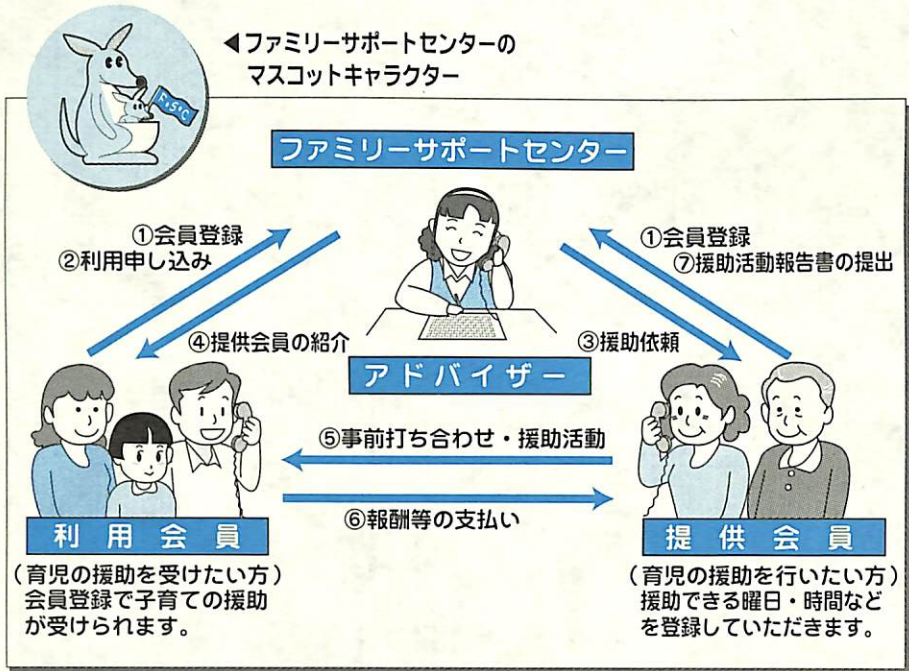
◀ファミリーサポートセンターのマスコットキャラクター

F.S.C

ファミリーサポートセンター

①会員登録
②利用申し込み

①会員登録
⑦援助活動報告書の提出

④提供会員の紹介

③援助依頼

アドバイザー

⑤事前打ち合わせ・援助活動

⑥報酬等の支払い

利用会員

（育児の援助を受けたい方）会員登録で子育ての援助が受けられます。

提供会員

（育児の援助を行いたい方）援助できる曜日・時間などを登録していただきます。